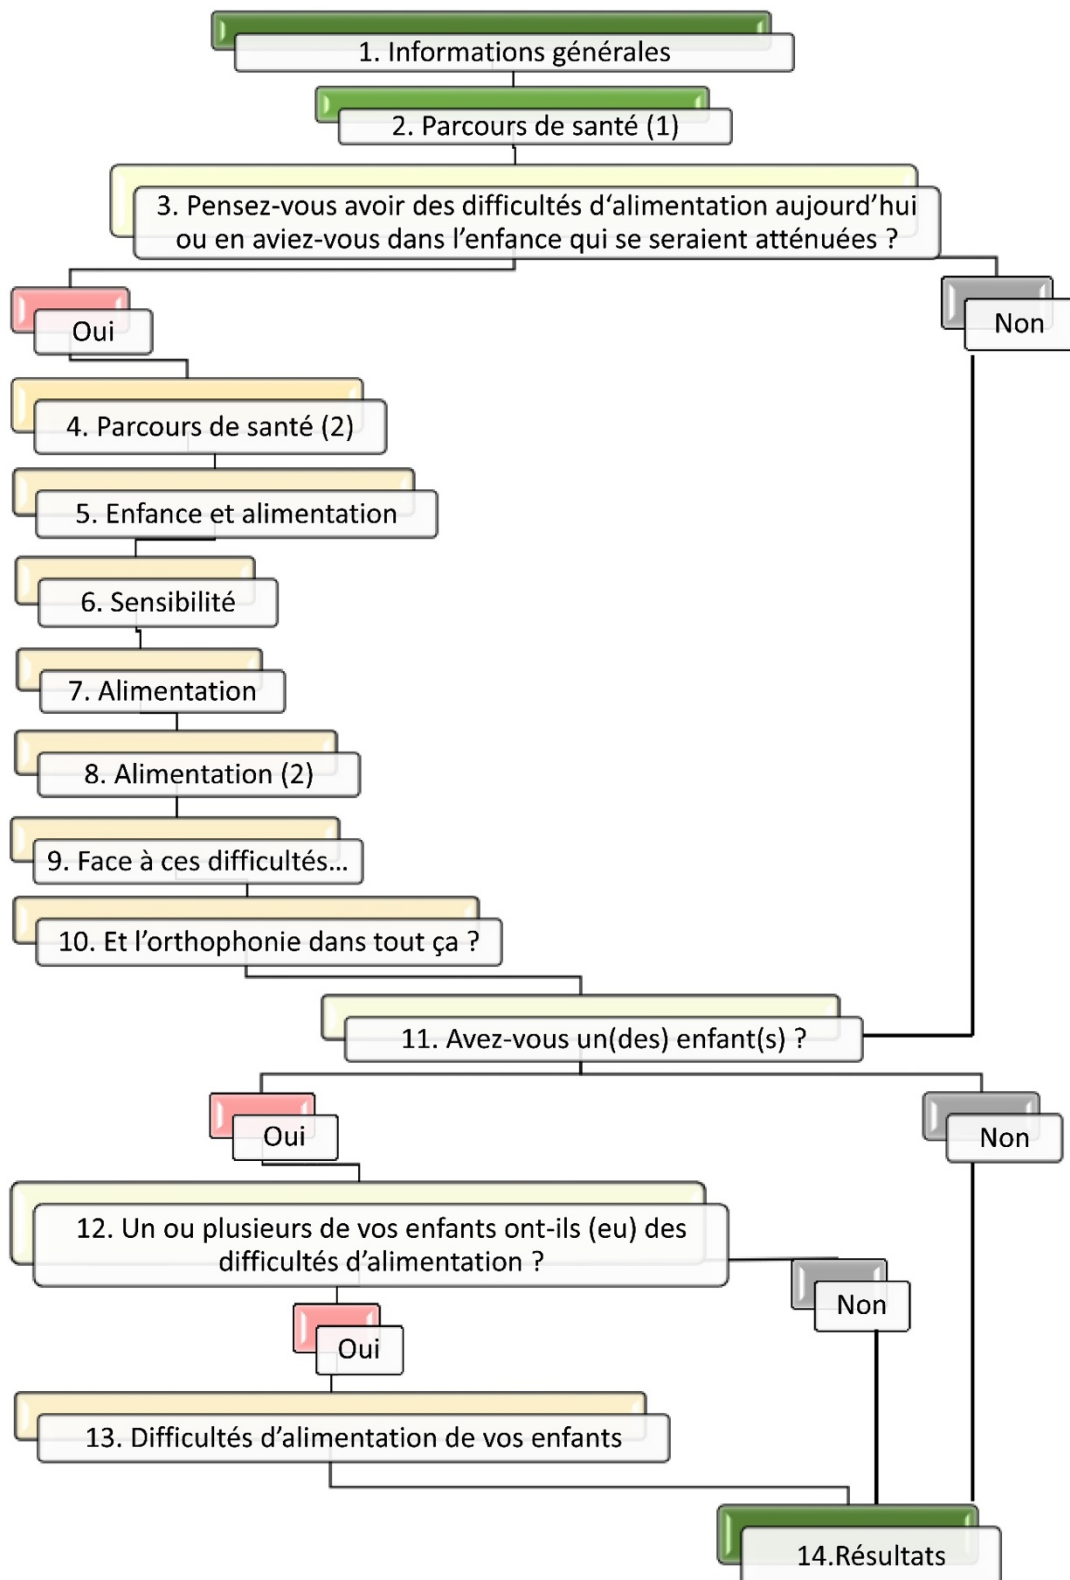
1. Informations générales

2. Parcours de santé (1)

3. Pensez-vous avoir des difficultés d'alimentation aujourd'hui ou en aviez-vous dans l'enfance qui se seraient atténuées ?

Oui

Non

4. Parcours de santé (2)

5. Enfance et alimentation

6. Sensibilité

7. Alimentation

8. Alimentation (2)

9. Face à ces difficultés...

10. Et l'orthophonie dans tout ça ?

11. Avez-vous un(des) enfant(s) ?

Oui

Non

12. Un ou plusieurs de vos enfants ont-ils (eu) des difficultés d'alimentation ?

Non

Oui

13. Difficultés d'alimentation de vos enfants

14.Résultats